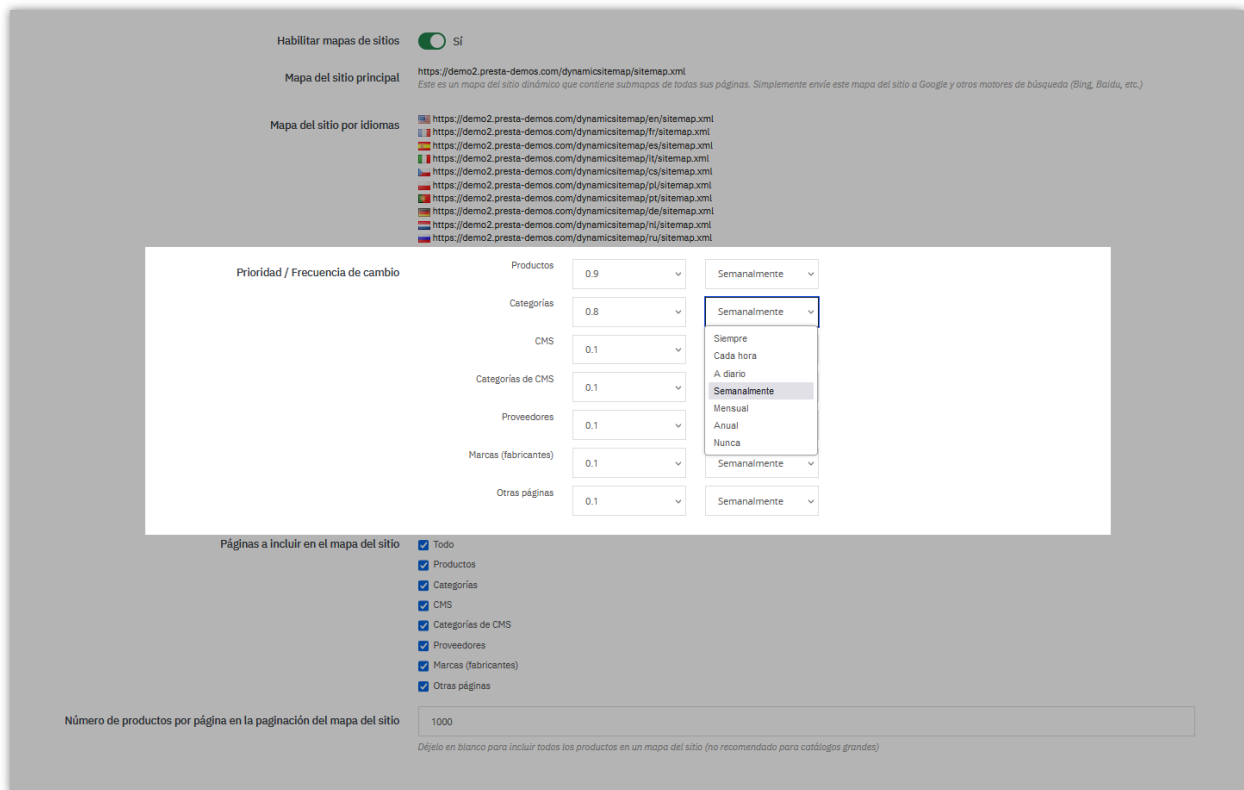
Habilitar mapas de sitios Sí

Mapa del sitio principal https://demo2.presta-demos.com/dynamicsitemap/sitemap.xml
Este es un mapa del sitio dinámico que contiene submapas de todas sus páginas. Simplemente envíe este mapa del sitio a Google y otros motores de búsqueda (Bing, Baidu, etc.)

Mapa del sitio por idiomas
https://demo2.presta-demos.com/dynamicsitemap/en/sitemap.xml
https://demo2.presta-demos.com/dynamicsitemap/fr/sitemap.xml
https://demo2.presta-demos.com/dynamicsitemap/es/sitemap.xml
https://demo2.presta-demos.com/dynamicsitemap/it/sitemap.xml
https://demo2.presta-demos.com/dynamicsitemap/cs/sitemap.xml
https://demo2.presta-demos.com/dynamicsitemap/pl/sitemap.xml
https://demo2.presta-demos.com/dynamicsitemap/pt/sitemap.xml
https://demo2.presta-demos.com/dynamicsitemap/de/sitemap.xml
https://demo2.presta-demos.com/dynamicsitemap/nl/sitemap.xml
https://demo2.presta-demos.com/dynamicsitemap/ru/sitemap.xml

Prioridad / Frecuencia de cambio
Productos 0.9 Semanalmente
Categorías 0.8 Semanalmente
Siempre
Cada hora
A diario
Semanalmente
Mensual
Anual
Nunca
CMS 0.1
Categorías de CMS 0.1
Proveedores 0.1
Marcas (fabricantes) 0.1 Semanalmente
Otras páginas 0.1 Semanalmente

Páginas a incluir en el mapa del sitio
Todo
Productos
Categorías
CMS
Categorías de CMS
Proveedores
Marcas (fabricantes)
Otras páginas

Número de productos por página en la paginación del mapa del sitio 1000
Déjelo en blanco para incluir todos los productos en un mapa del sitio (no recomendado para catálogos grandes)